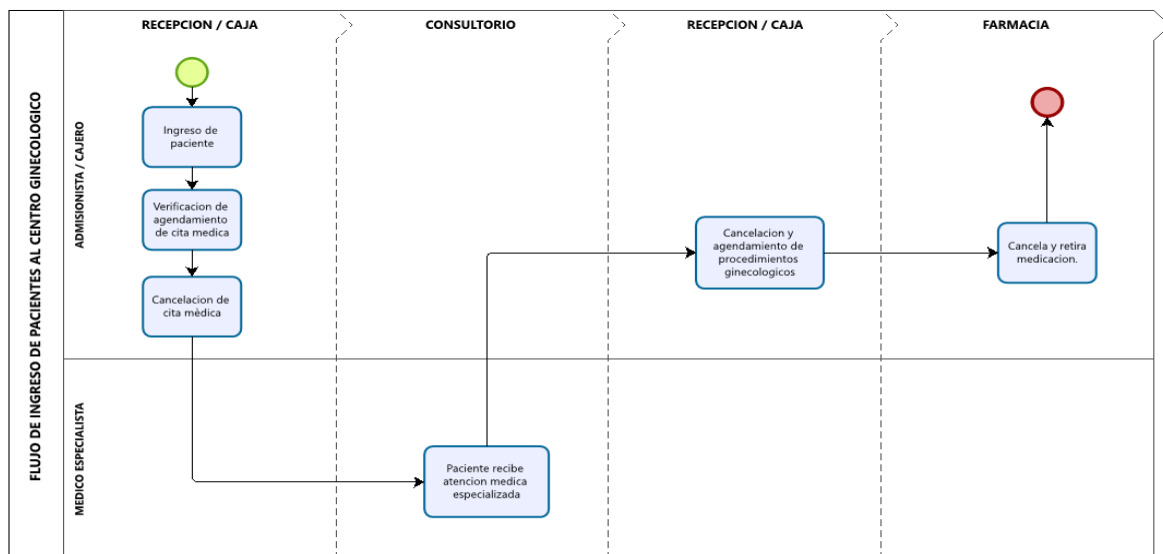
FLUJO DE INGRESO DE PACIENTES AL CENTRO GINECOLOGICO

RECEPCION / CAJA

CONSULTORIO

RECEPCION / CAJA

FARMACIA

ADMISIONISTA / CAJERO

MEDICO ESPECIALISTA

Ingreso de paciente

Verificacion de agendamiento de cita medica

Cancelacion de cita mèdica

Paciente recibe atencion medica especializada

Cancelacion y agendamiento de procedimientos ginecologicos

Cancela y retira medicacion.